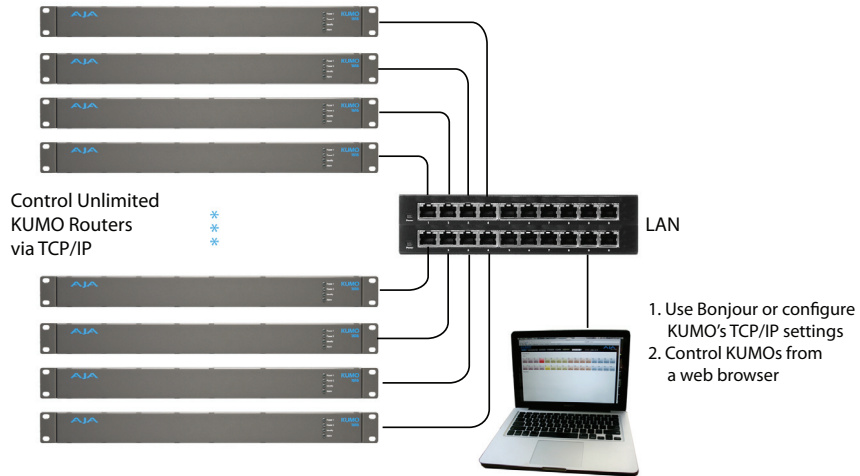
AJA KUMO
AJA KUMO
AJA KUMO
AJA KUMO

Control Unlimited KUMO Routers via TCP/IP

*
*
*

LAN

AJA KUMO
AJA KUMO
AJA KUMO
AJA KUMO

1. Use Bonjour or configure KUMO's TCP/IP settings
2. Control KUMOs from a web browser